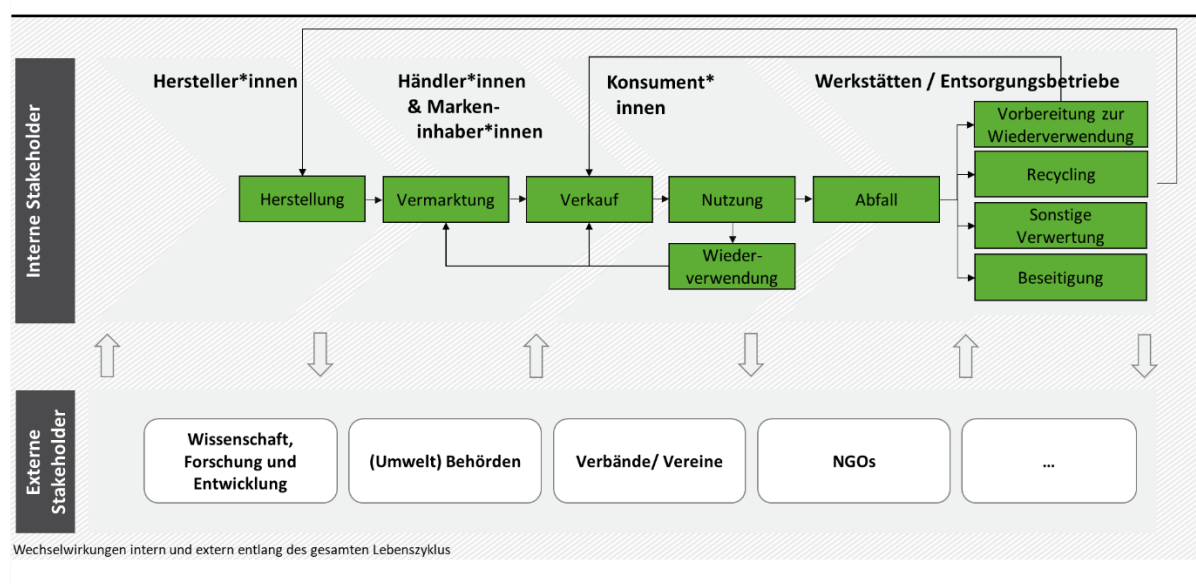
Interne Stakeholder

Hersteller*innen

Händler*innen & Markeninhaber*innen

Konsument* innen

Werkstätten / Entsorgungsbetriebe

Herstellung

Vermarktung

Verkauf

Nutzung

Abfall

Wiederverwendung

Vorbereitung zur Wiederverwendung

Recycling

Sonstige Verwertung

Beseitigung

Externe Stakeholder

Wissenschaft, Forschung und Entwicklung

(Umwelt) Behörden

Verbände/ Vereine

NGOs

...

Wechselwirkungen intern und extern entlang des gesamten Lebenszyklus